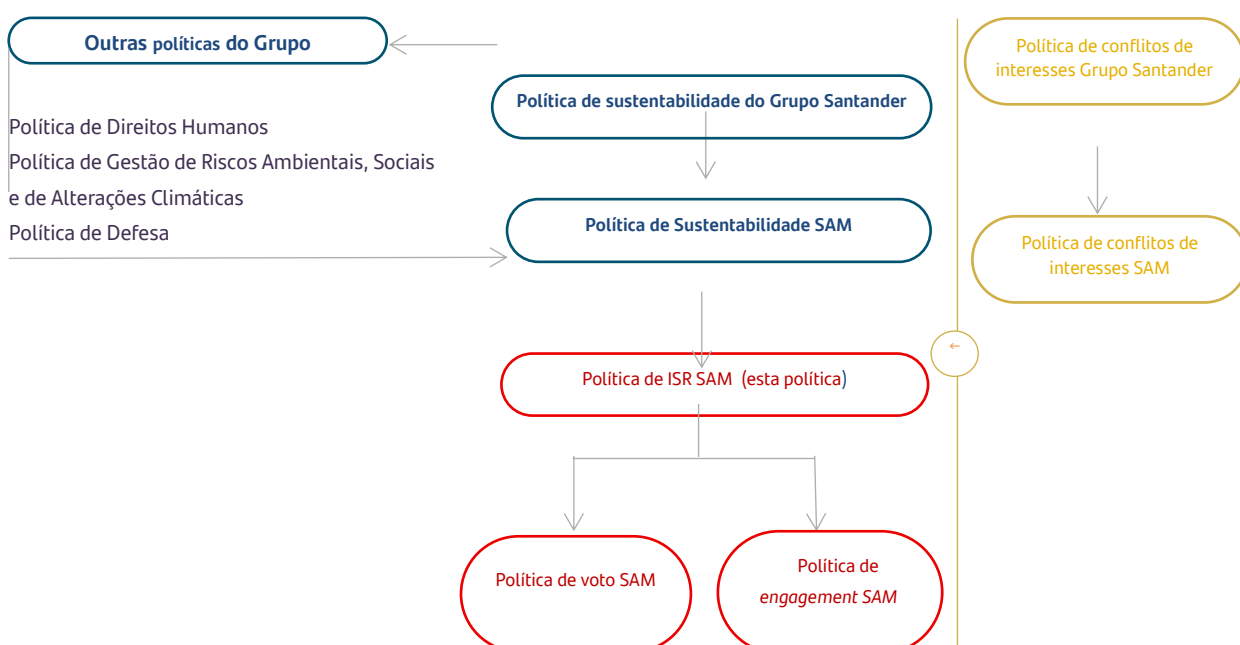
Outras políticas do Grupo

Política de sustentabilidade do Grupo Santander

Política de Direitos Humanos
Política de Gestão de Riscos Ambientais, Sociais e de Alterações Climáticas
Política de Defesa

Política de Sustentabilidade SAM

Política de conflitos de interesses Grupo Santander

Política de conflitos de interesses SAM

←

Política de ISR SAM (esta política)

Política de voto SAM

Política de *engagement SAM*